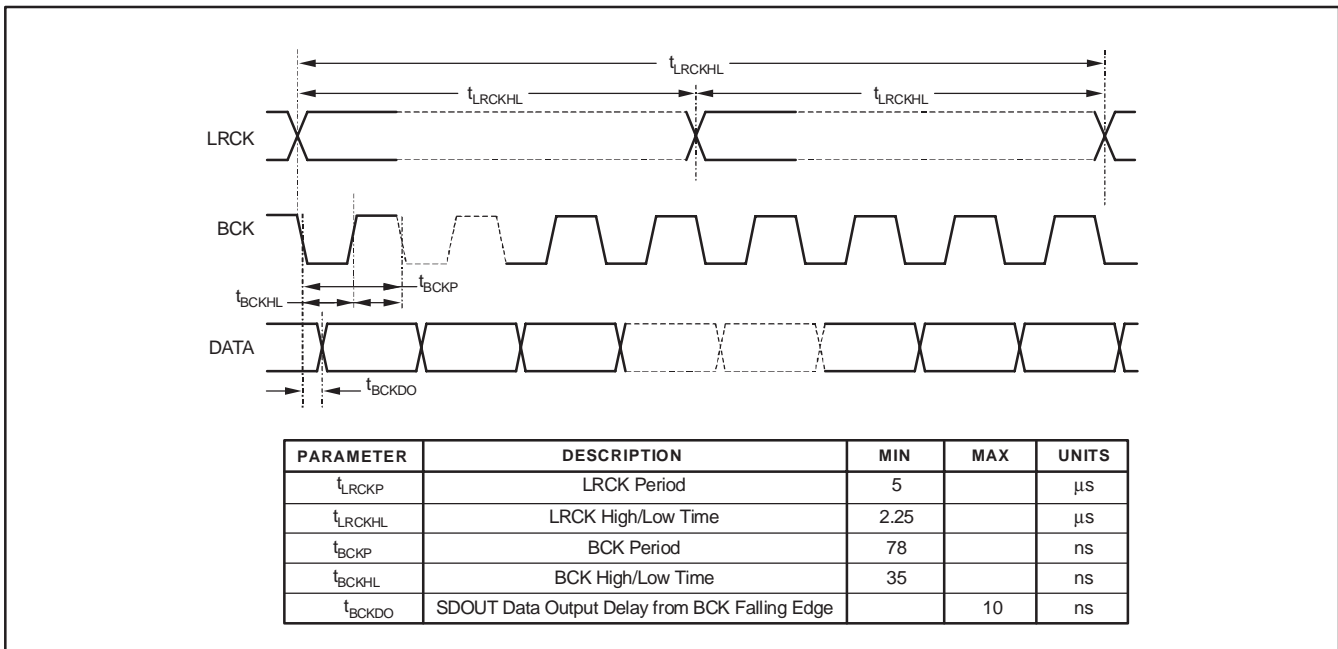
$t_{LRCKHL}$

$t_{LRCKHL}$

$t_{LRCKHL}$

LRCK

BCK

$t_{BCKP}$

$t_{BCKHL}$

DATA

$t_{BCKDO}$

| PARAMETER | DESCRIPTION | MIN | MAX | UNITS |
|---|---|---|---|---|
| $t_{LRCKP}$ | LRCK Period | 5 | | µs |
| $t_{LRCKHL}$ | LRCK High/Low Time | 2.25 | | µs |
| $t_{BCKP}$ | BCK Period | 78 | | ns |
| $t_{BCKHL}$ | BCK High/Low Time | 35 | | ns |
| $t_{BCKDO}$ | SDOUT Data Output Delay from BCK Falling Edge | | 10 | ns |